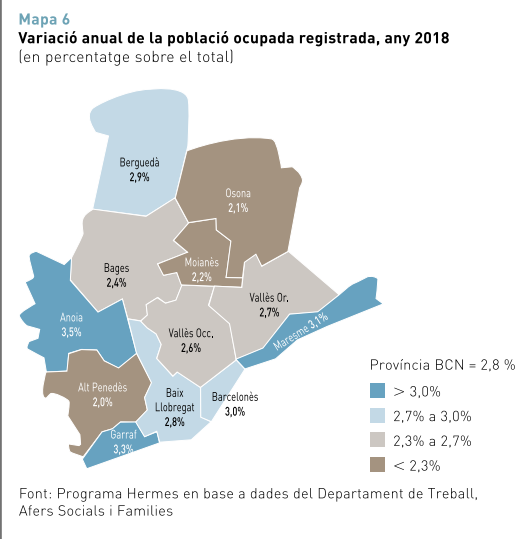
Mapa 6
Variació anual de la població ocupada registrada, any 2018
(en percentatge sobre el total)

Berguedà
2,9%

Osona
2,1%

Bages
2,4%

Moianès
2,2%

Anoia
3,5%

Vallès Or.
2,7%

Maresme 3,1%

Vallès Occ.
2,6%

Alt Penedès
2,0%

Baix Llobregat
2,8%

Barcelonès
3,0%

Garraf
3,3%

Província BCN = 2,8 %
> 3,0%
2,7% a 3,0%
2,3% a 2,7%
< 2,3%

Font: Programa Hermes en base a dades del Departament de Treball, Afers Socials i Families